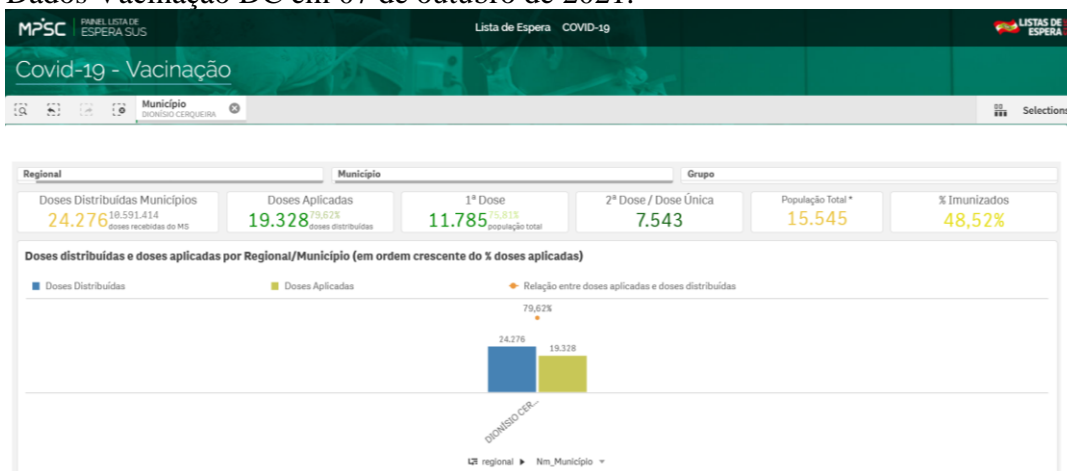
Dados Vacinação DC em 07 de outubro de 2021.

MPSC PAINEL LISTA DE ESPERA SUS

Lista de Espera COVID-19

LISTAS DE ESPERA

Covid-19 - Vacinação

Município
DIONÍSIO CERQUEIRA

Selections

Regional

Município

Grupo

Doses Distribuídas Municípios
24.276 18.591.414 doses recebidas do MS

Doses Aplicadas
19.328 79,62% doses distribuídas

1ª Dose
11.785 75,81% população total

2ª Dose / Dose Única
7.543

População Total *
15.545

% Imunizados
48,52%

Doses distribuídas e doses aplicadas por Regional/Município (em ordem crescente do % doses aplicadas)

Doses Distribuídas

Doses Aplicadas

Relação entre doses aplicadas e doses distribuídas

79,62%

24.276

19.328

DIONÍSIO CER...

regional ▶ Nm_Município